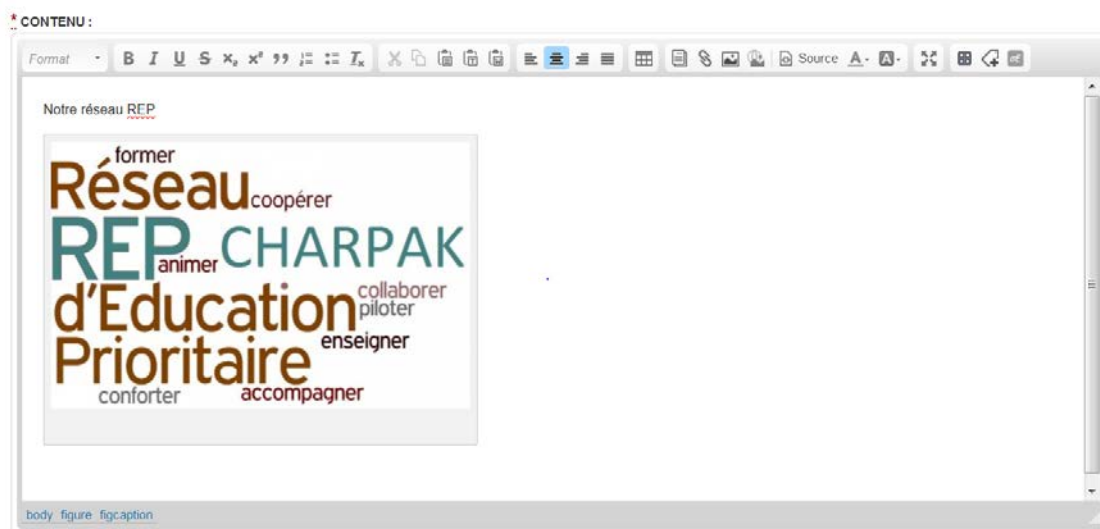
* CONTENU :

Format B I U S $x_2$ $x^2$ Source A

Notre réseau REP

former
Réseau
coopérer
REP
CHARPAK
animer
collaborer
d'Education
piloter
enseigner
Prioritaire
conforter
accompagner

body figure figcaption